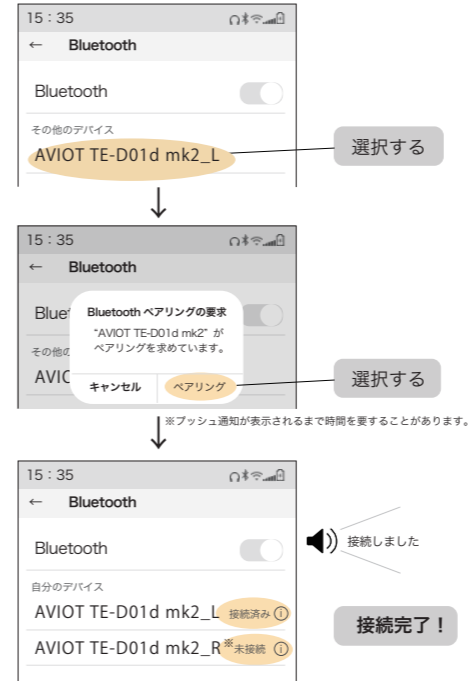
15 : 35
← Bluetooth
Bluetooth
その他のデバイス
AVIOT TE-D01d mk2_L
選択する

15 : 35
← Bluetooth
Bluet
その他の
AVIC
Bluetooth ペアリングの要求
"AVIOT TE-D01d mk2" が ペアリングを求めています。
キャンセル
ペアリング
選択する

※プッシュ通知が表示されるまで時間を要することがあります。

15 : 35
← Bluetooth
Bluetooth
自分のデバイス
AVIOT TE-D01d mk2_L 接続済み ⓘ
AVIOT TE-D01d mk2_R※未接続 ⓘ
接続しました
接続完了！